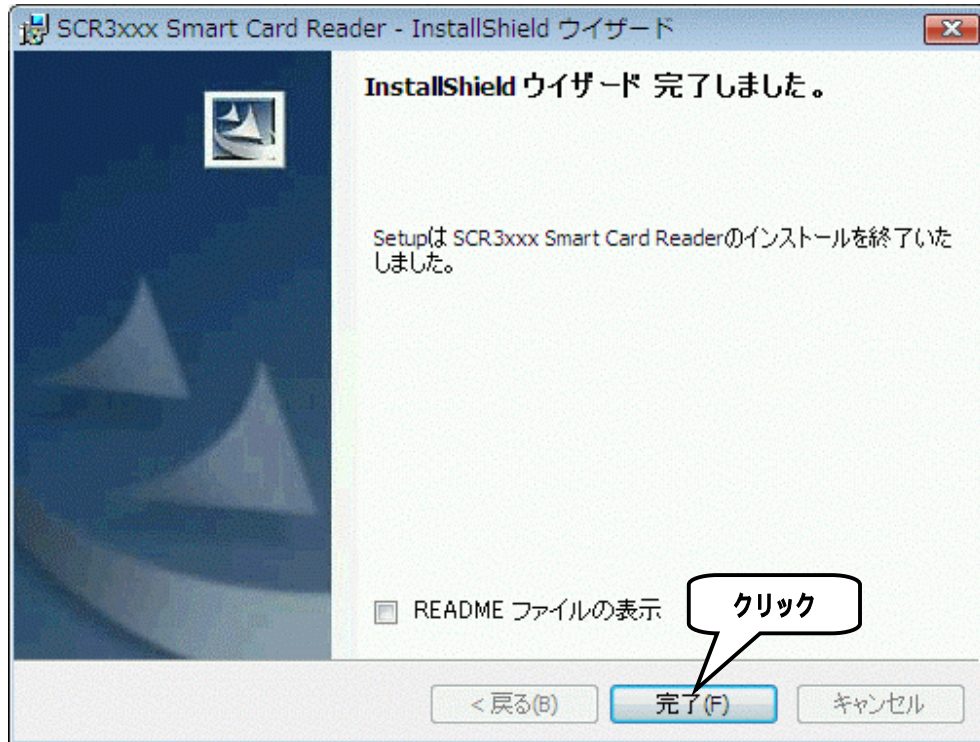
SCR3xxx Smart Card Reader - InstallShield ウイザード

InstallShield ウイザード 完了しました。

Setupは SCR3xxx Smart Card Readerのインストールを終了いたしました。

README ファイルの表示

クリック

< 戻る(B)

完了(F)

キャンセル